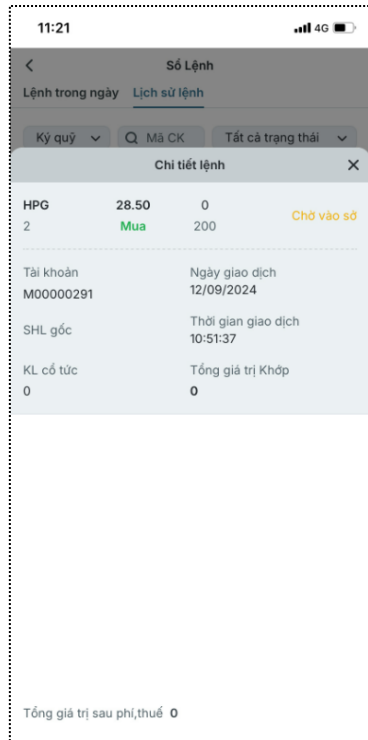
11:21

4G

Sổ Lệnh

Lệnh trong ngày Lịch sử lệnh

Ký quỹ

Mã CK

Tất cả trạng thái

Chi tiết lệnh

HPG 28.50 0
2 Mua 200

Chờ vào sổ

Tài khoản
M00000291

Ngày giao dịch
12/09/2024

SHL gốc

Thời gian giao dịch
10:51:37

KL cổ tức
0

Tổng giá trị Khớp
0

Tổng giá trị sau phí,thuế 0